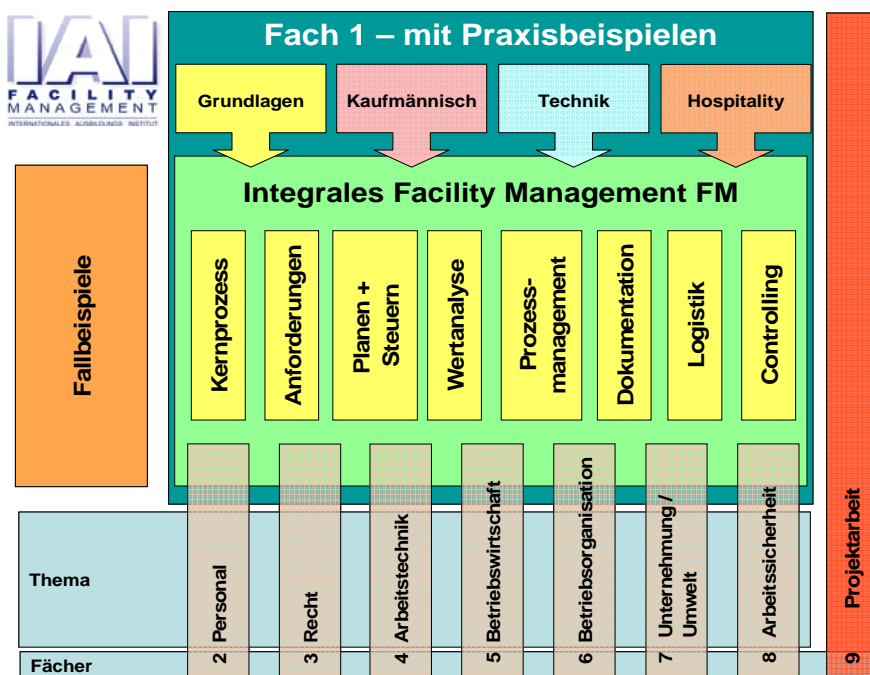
IAI
FACILITY MANAGEMENT
INTERNATIONALES AUSBILDUNGS INSTITUT

Fach 1 – mit Praxisbeispielen

Grundlagen

Kaufmännisch

Technik

Hospitality

Integrales Facility Management FM

Kernprozess

Anforderungen

Planen + Steuern

Wertanalyse

Prozessmanagement

Dokumentation

Logistik

Controlling

Fallbeispiele

Thema

Fächer

2 Personal

3 Recht

4 Arbeitstechnik

5 Betriebswirtschaft

6 Betriebsorganisation

7 Unternehmung / Umwelt

8 Arbeitssicherheit

9 Projektarbeit